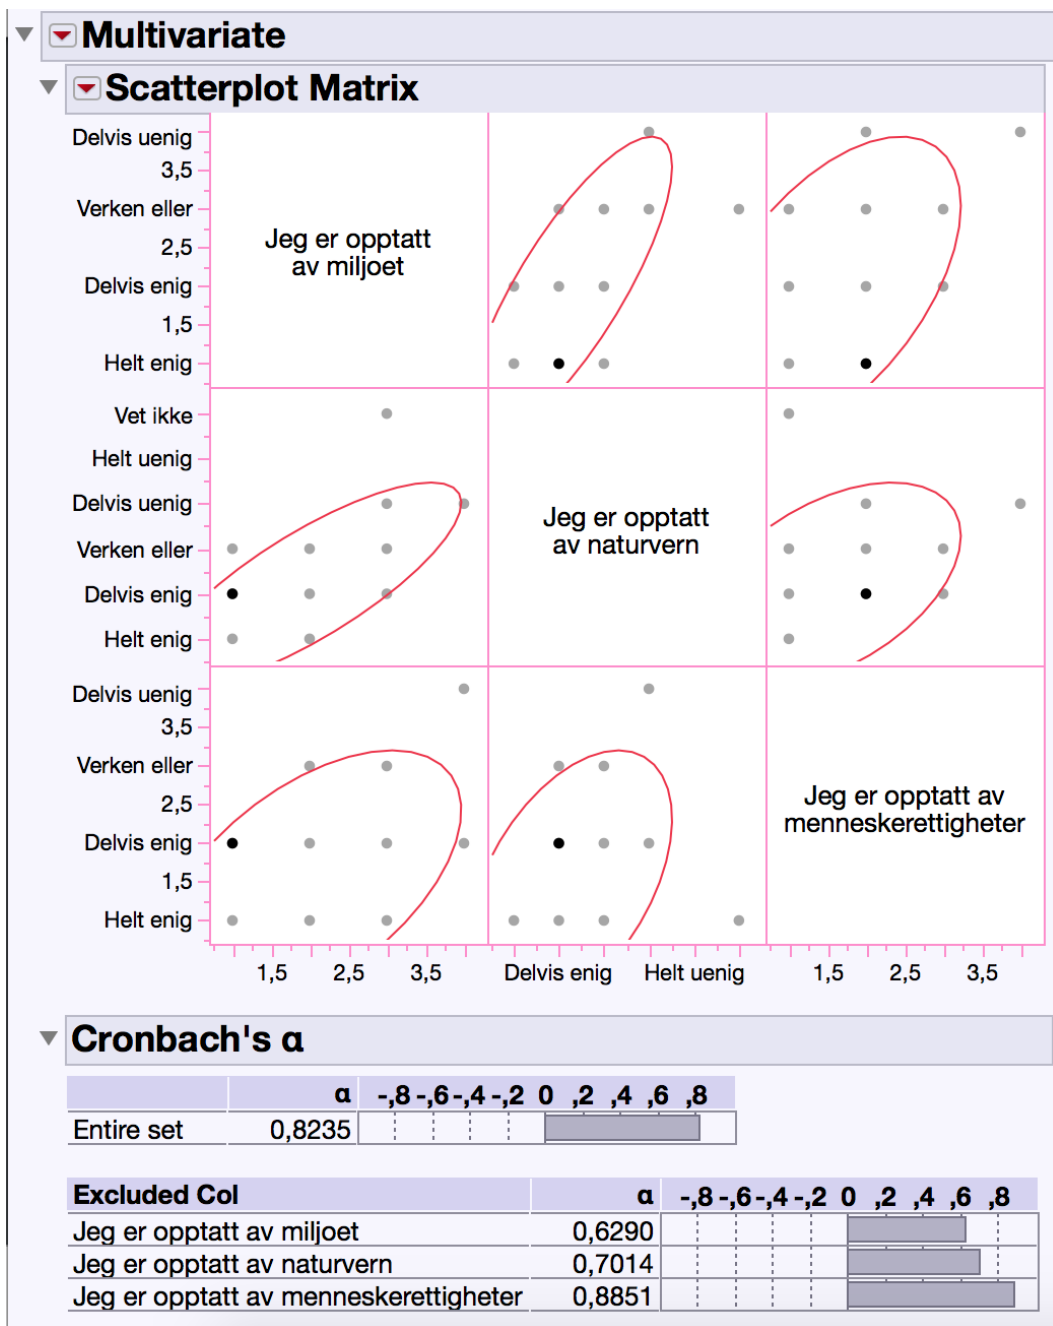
Multivariate

Scatterplot Matrix

Delvis uenig
3,5
Verken eller
2,5
Delvis enig
1,5
Helt enig

Jeg er opptatt av miljoet

Vet ikke
Helt uenig
Delvis uenig
Verken eller
Delvis enig
Helt enig

Jeg er opptatt av naturvern

Delvis uenig
3,5
Verken eller
2,5
Delvis enig
1,5
Helt enig

Jeg er opptatt av menneskerettigheter

1,5 2,5 3,5 Delvis enig Helt uenig 1,5 2,5 3,5

Cronbach's α

| | α | -,8 -,6 -,4 -,2 0 ,2 ,4 ,6 ,8 |
|---|---|---|
| Entire set | 0,8235 | |

| Excluded Col | α | -,8 -,6 -,4 -,2 0 ,2 ,4 ,6 ,8 |
|---|---|---|
| Jeg er opptatt av miljoet | 0,6290 | |
| Jeg er opptatt av naturvern | 0,7014 | |
| Jeg er opptatt av menneskerettigheter | 0,8851 | |